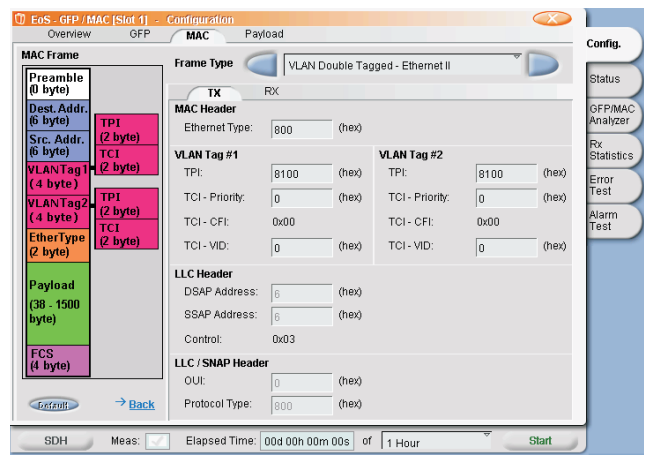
EoS - GFP / MAC [Slot 1] - Configuration

Overview GFP MAC Payload

Config.
Status
GFP/MAC Analyzer
Rx Statistics
Error Test
Alarm Test

MAC Frame

Preamble (0 byte)
Dest. Addr. (6 byte)
Src. Addr. (6 byte)
VLANTag1 (4 byte)
TPI (2 byte)
TCI (2 byte)
VLANTag2 (4 byte)
TPI (2 byte)
TCI (2 byte)
EtherType (2 byte)
Payload (38 - 1500 byte)
FCS (4 byte)

Default
→ Back

Frame Type VLAN Double Tagged - Ethernet II

TX RX

MAC Header
Ethernet Type: 800 (hex)

VLAN Tag #1
TPI: 8100 (hex)
TCI - Priority: 0 (hex)
TCI - CFI: 0x00
TCI - VID: 0 (hex)

VLAN Tag #2
TPI: 8100 (hex)
TCI - Priority: 0 (hex)
TCI - CFI: 0x00
TCI - VID: 0 (hex)

LLC Header
DSAP Address: 6 (hex)
SSAP Address: 6 (hex)
Control: 0x03

LLC / SNAP Header
OUI: 0 (hex)
Protocol Type: 800 (hex)

SDH Meas: Elapsed Time: 00d 00h 00m 00s of 1 Hour Start